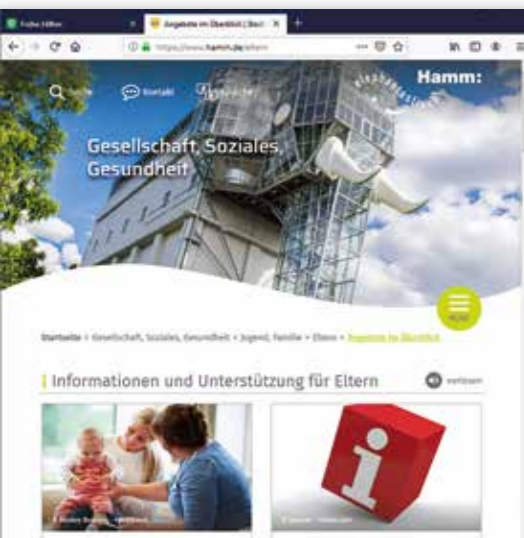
Frühe Hilfen
Angebote im Überblick | Stadt
https://www.hamm.de/eltern
Suche
Kontakt
Sprache
Hamm:
Gesellschaft, Soziales, Gesundheit
Menü
Startseite > Gesellschaft, Soziales, Gesundheit > Jugend, Familie > Eltern > Angebote im Überblick
Informationen und Unterstützung für Eltern
vorlesen
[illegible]
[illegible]